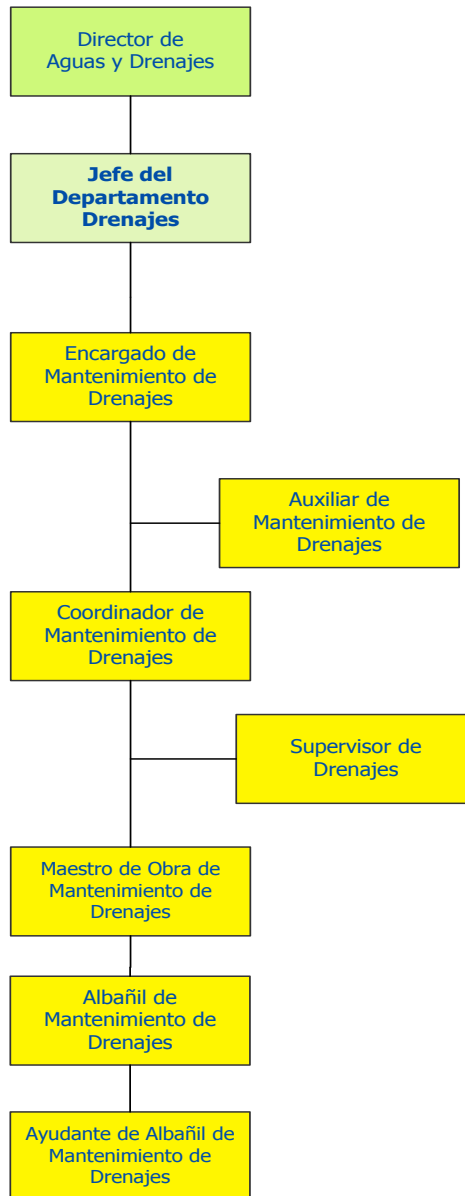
Director de
Aguas y Drenajes

**Jefe del Departamento Drenajes**

Encargado de Mantenimiento de Drenajes

Auxiliar de Mantenimiento de Drenajes

Coordinador de Mantenimiento de Drenajes

Supervisor de Drenajes

Maestro de Obra de Mantenimiento de Drenajes

Albañil de Mantenimiento de Drenajes

Ayudante de Albañil de Mantenimiento de Drenajes